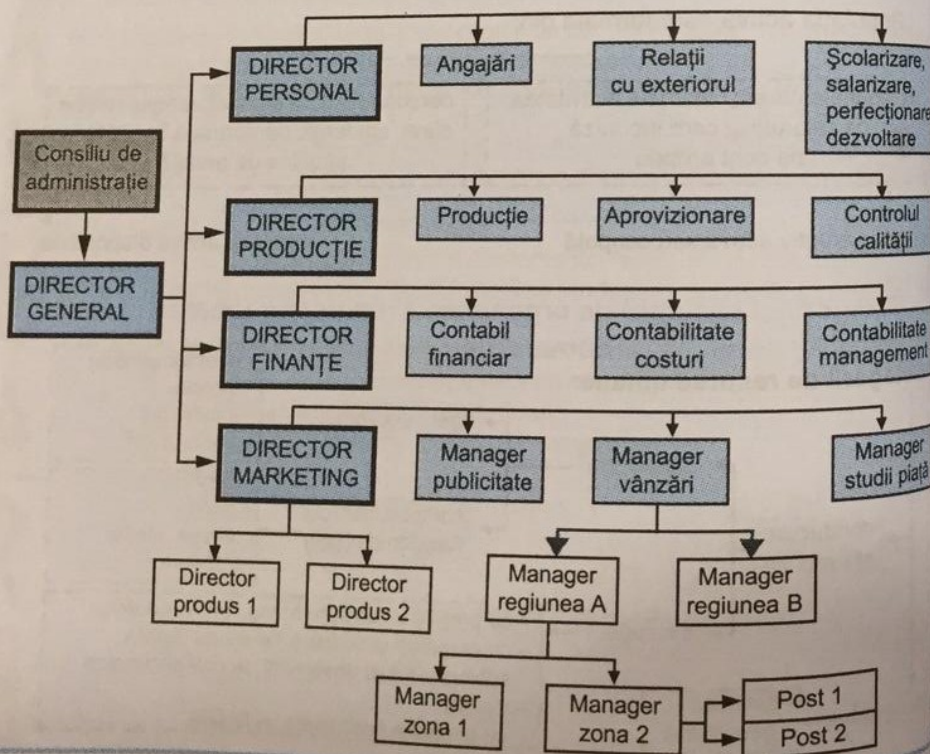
Consiliu de administrație

DIRECTOR GENERAL

DIRECTOR PERSONAL

Angajări

Relații cu exteriorul

Școlarizare, salarizare, perfecționare dezvoltare

DIRECTOR PRODUCȚIE

Producție

Aprovizionare

Controlul calității

DIRECTOR FINANȚE

Contabil financiar

Contabilitate costuri

Contabilitate management

DIRECTOR MARKETING

Manager publicitate

Manager vânzări

Manager studii piață

Director produs 1

Director produs 2

Manager regiunea A

Manager regiunea B

Manager zona 1

Manager zona 2

Post 1

Post 2